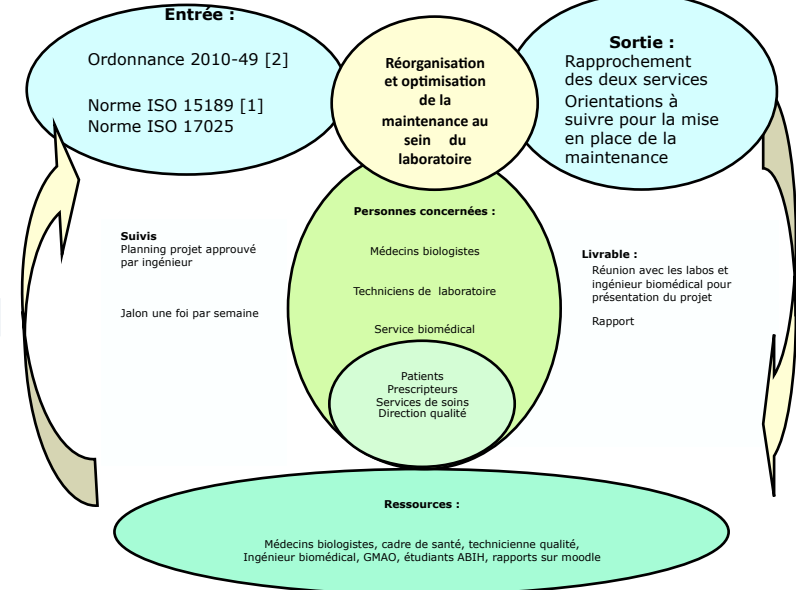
Entrée :

Ordonnance 2010-49 [2]

Norme ISO 15189 [1]
Norme ISO 17025

Réorganisation et optimisation de la maintenance au sein du laboratoire

Sortie :
Rapprochement des deux services
Orientations à suivre pour la mise en place de la maintenance

Suivis
Planning projet approuvé par ingénieur

Jalon une foi par semaine

Personnes concernées :

Médecins biologistes

Techniciens de laboratoire

Service biomédical

Patients
Prescripteurs
Services de soins
Direction qualité

Livrable :
Réunion avec les labos et ingénieur biomédical pour présentation du projet

Rapport

Ressources :

Médecins biologistes, cadre de santé, technicienne qualité, Ingénieur biomédical, GMAO, étudiants ABIH, rapports sur moodle